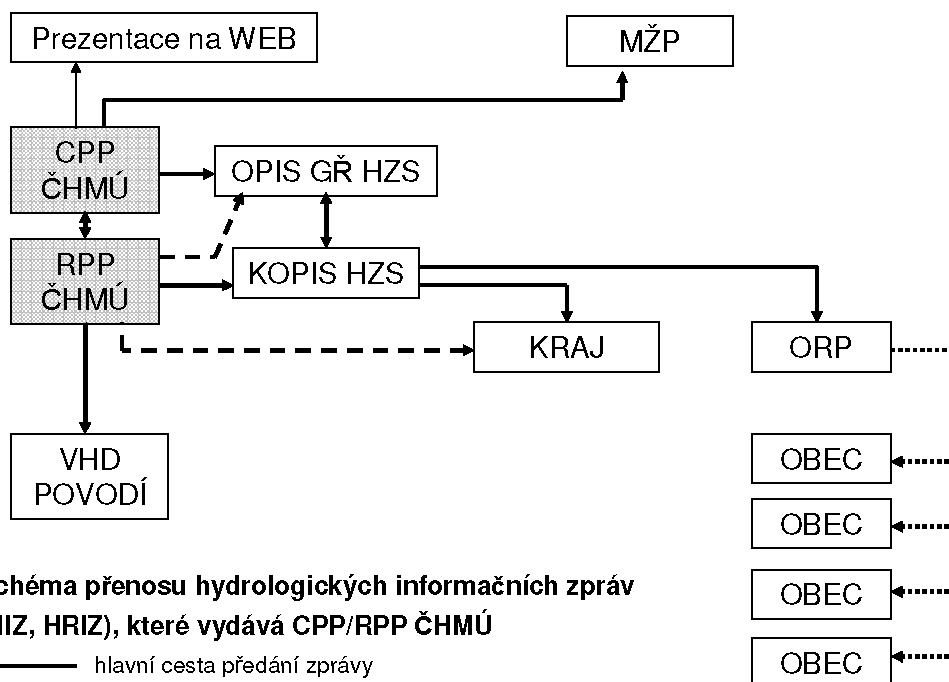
Prezentace na WEB

MŽP

CPP ČHMÚ

OPIS GŘ HZS

RPP ČHMÚ

KOPIS HZS

KRAJ

ORP

VHD POVODÍ

OBEC

OBEC

OBEC

OBEC

chéma přenosu hydrologických informačních zpráv IIZ, HRIZ), které vydává CPP/RPP ČHMÚ

hlavní cesta předání zprávy